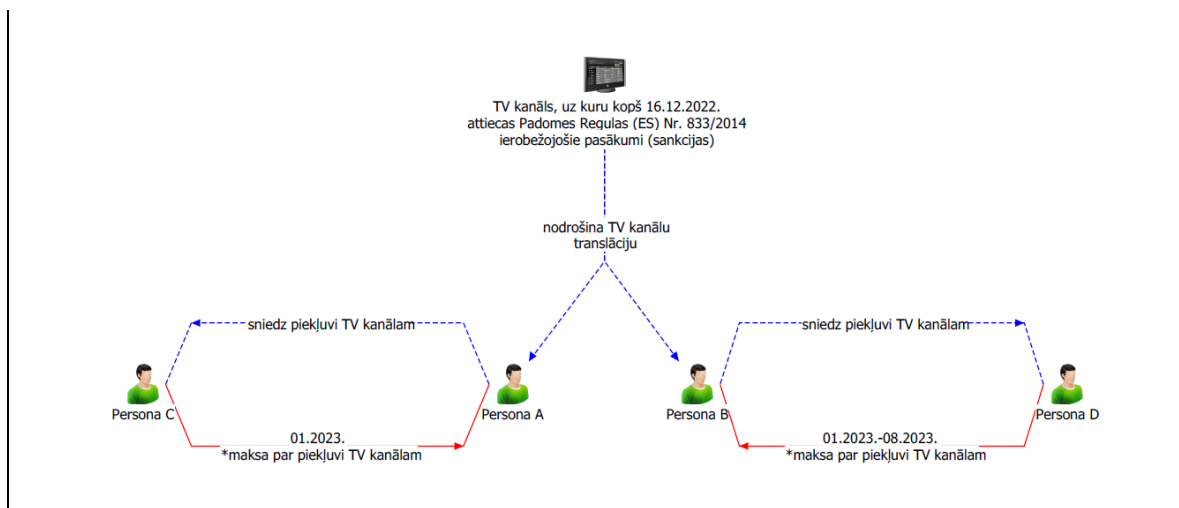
TV kanāls, uz kuru kopš 16.12.2022. attiecas Padomes Regulas (ES) Nr. 833/2014 ierobežojošie pasākumi (sankcijas)

nodrošina TV kanālu translāciju

sniedz piekļuvi TV kanālam

sniedz piekļuvi TV kanālam

Persona C

Persona A

Persona B

Persona D

01.2023.
*maksa par piekļuvi TV kanālam

01.2023.-08.2023.
*maksa par piekļuvi TV kanālam